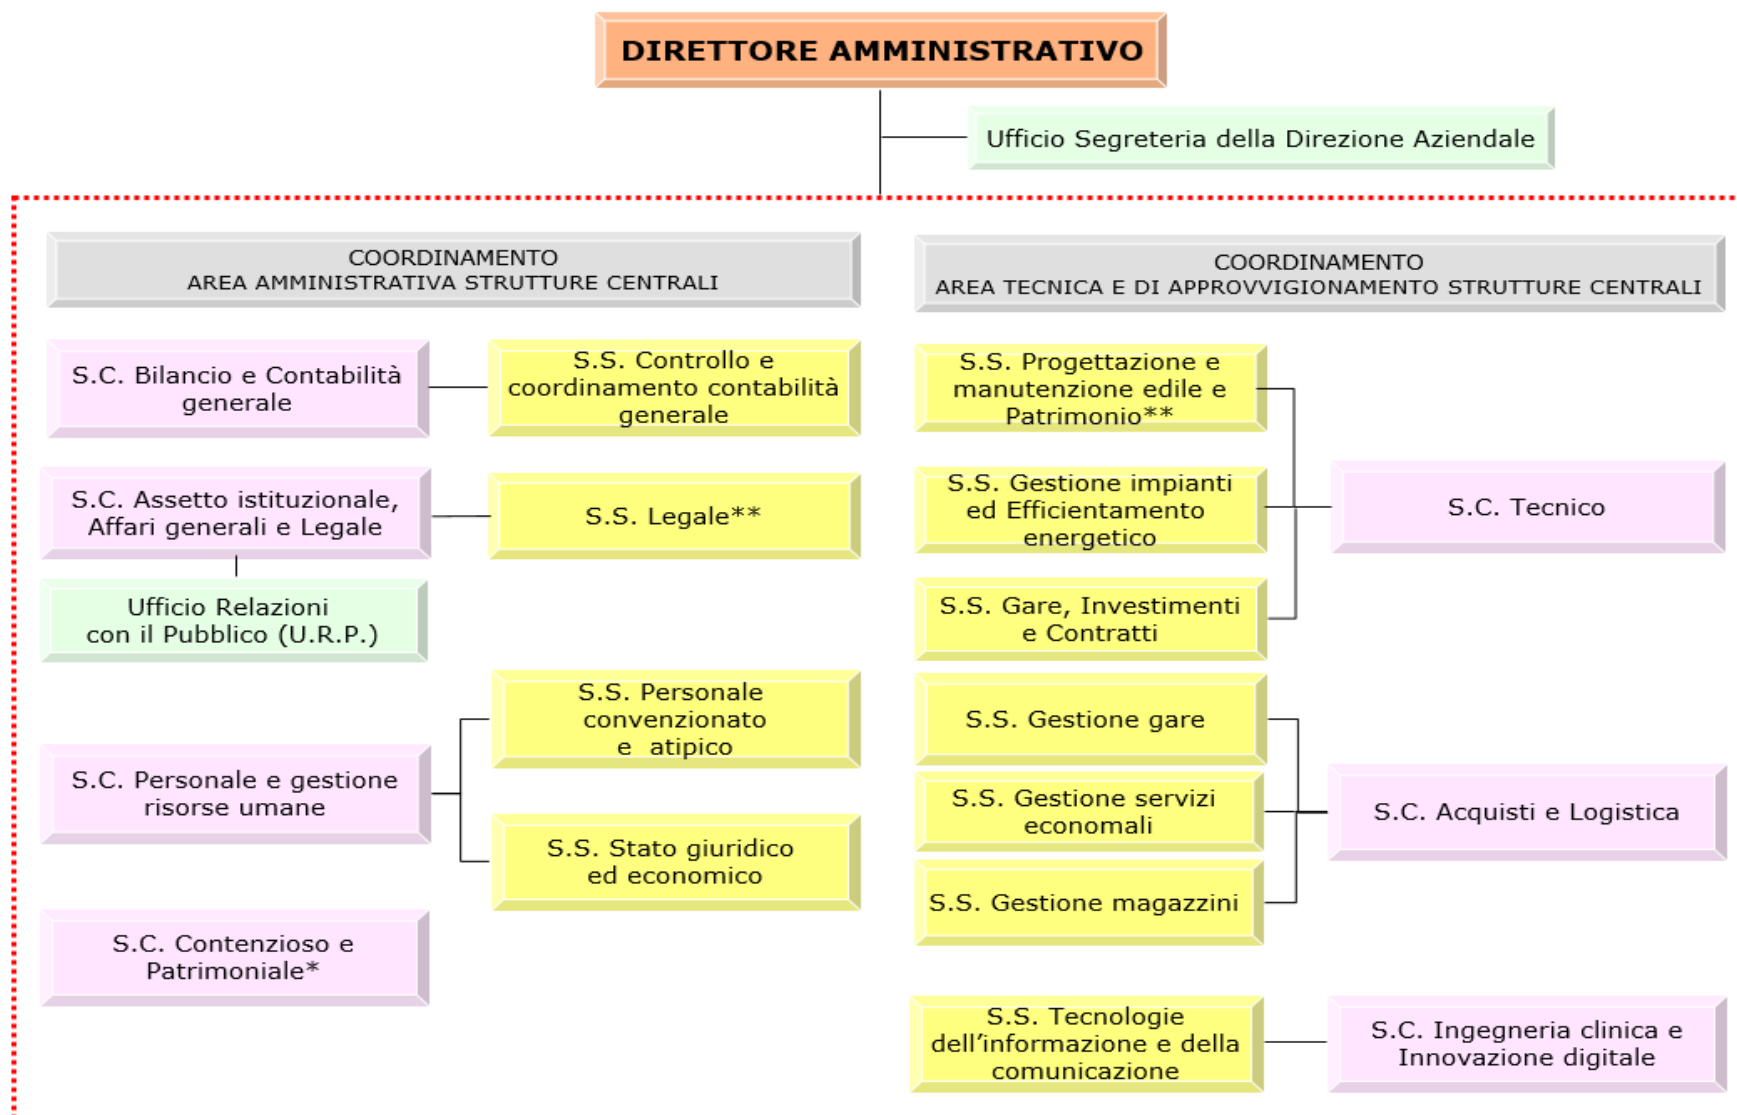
DIRETTORE AMMINISTRATIVO

Ufficio Segreteria della Direzione Aziendale

COORDINAMENTO
AREA AMMINISTRATIVA STRUTTURE CENTRALI

S.C. Bilancio e Contabilità generale

S.S. Controllo e coordinamento contabilità generale

S.C. Assetto istituzionale, Affari generali e Legale

S.S. Legale**

Ufficio Relazioni con il Pubblico (U.R.P.)

S.S. Personale convenzionato e atipico

S.C. Personale e gestione risorse umane

S.S. Stato giuridico ed economico

S.C. Contenzioso e Patrimoniale*

COORDINAMENTO
AREA TECNICA E DI APPROVVIGIONAMENTO STRUTTURE CENTRALI

S.S. Progettazione e manutenzione edile e Patrimonio**

S.S. Gestione impianti ed Efficientamento energetico

S.C. Tecnico

S.S. Gare, Investimenti e Contratti

S.S. Gestione gare

S.S. Gestione servizi economali

S.C. Acquisti e Logistica

S.S. Gestione magazzini

S.S. Tecnologie dell'informazione e della comunicazione

S.C. Ingegneria clinica e Innovazione digitale